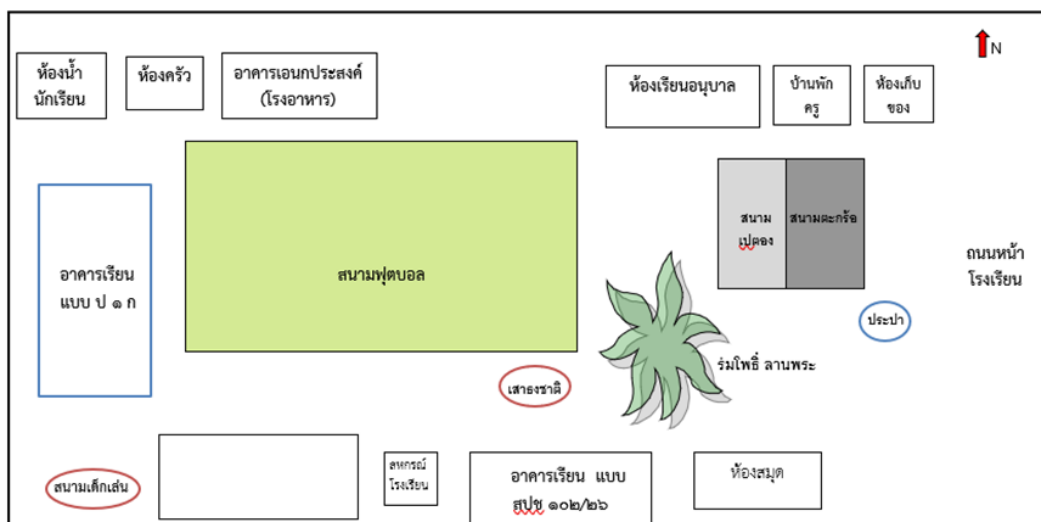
N

ห้องน้ำนักเรียน

ห้องครัว

อาคารเอนกประสงค์ (โรงอาหาร)

ห้องเรียนอนุบาล

บ้านพักครู

ห้องเก็บของ

สนามเปตอง

สนามตะกร้อ

ถนนหน้าโรงเรียน

อาคารเรียนแบบ ป ๑ ก

สนามฟุตบอล

ประปา

ร่มโพธิ์ ลานพระ

เสาธงชาติ

สนามเด็กเล่น

สหกรณ์โรงเรียน

อาคารเรียน แบบ สปช ๑๐๒/๒๖

ห้องสมุด